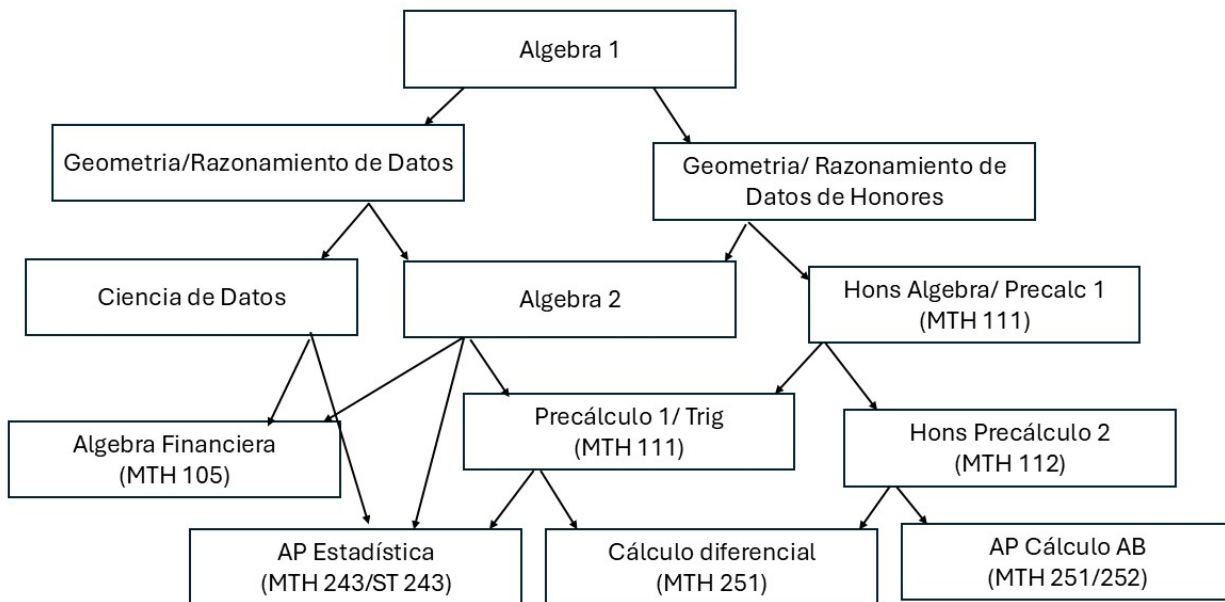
Algebra 1

Geometria/Razonamiento de Datos

Geometria/ Razonamiento de Datos de Honores

Ciencia de Datos

Algebra 2

Hons Algebra/ Precalc 1 (MTH 111)

Algebra Financiera (MTH 105)

Precálculo 1/ Trig (MTH 111)

Hons Precálculo 2 (MTH 112)

AP Estadística (MTH 243/ST 243)

Cálculo diferencial (MTH 251)

AP Cálculo AB (MTH 251/252)